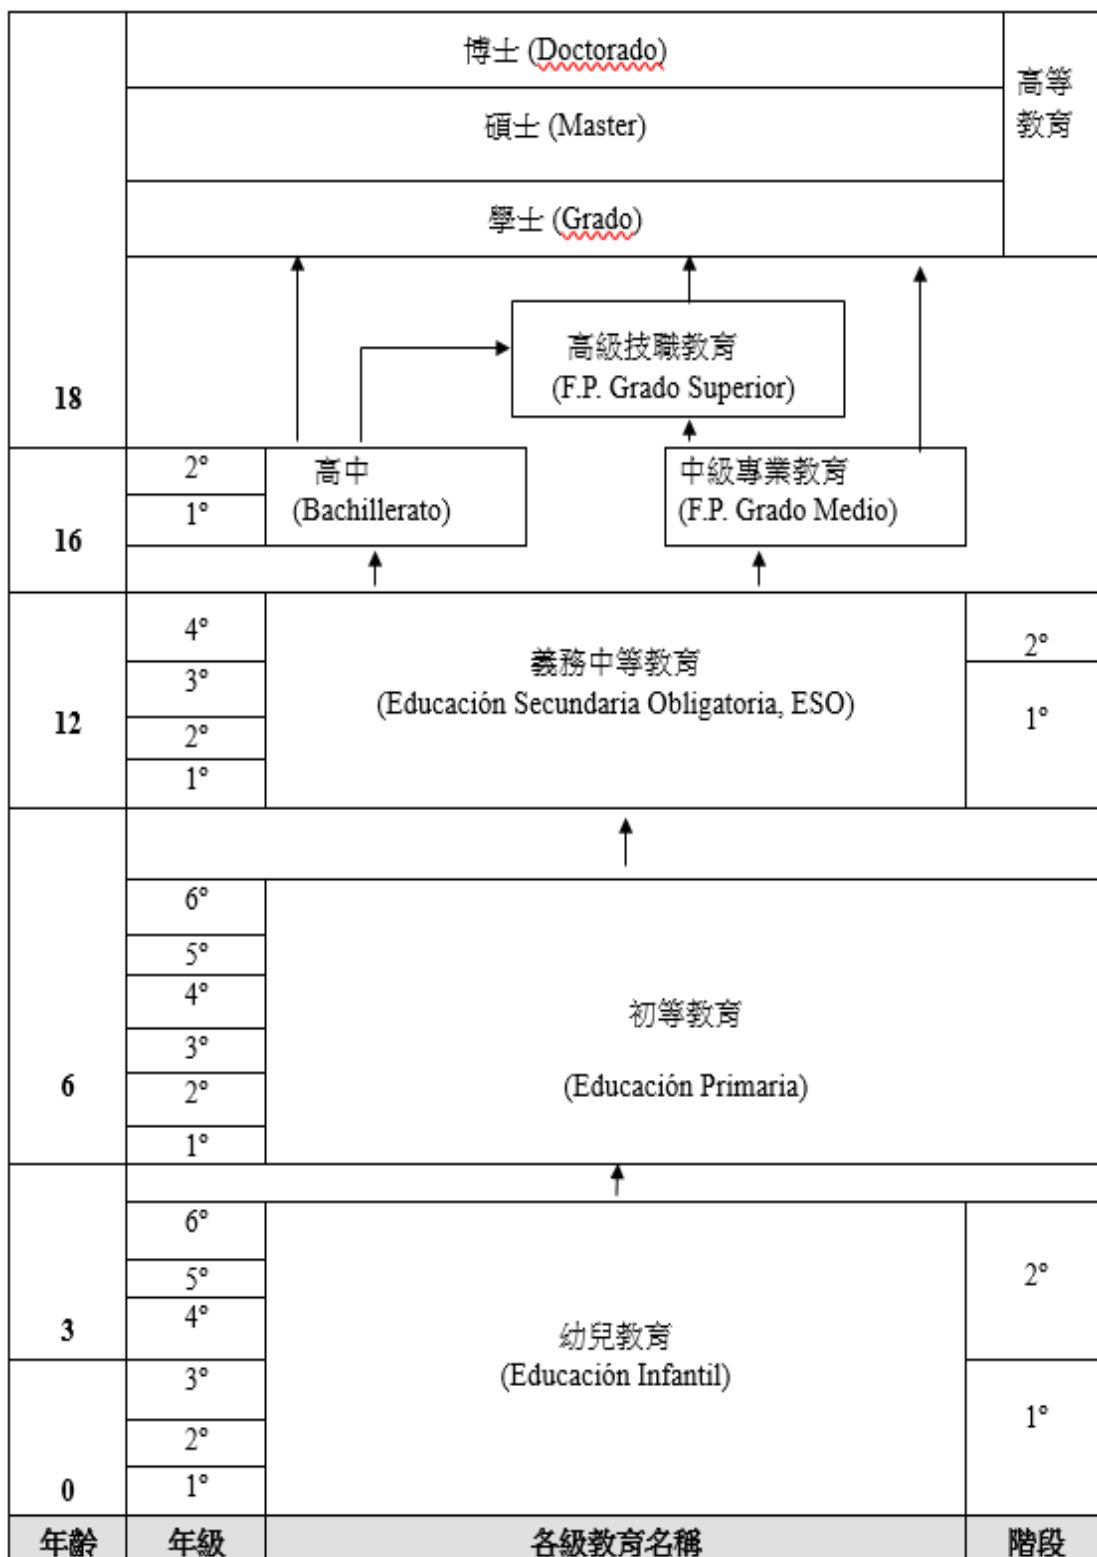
博士 (Doctorado)

碩士 (Master)

學士 (Grado)

高等教育

高級技職教育
(F.P. Grado Superior)

18

2°
1°

高中
(Bachillerato)

中級專業教育
(F.P. Grado Medio)

16

4°
3°
2°
1°

義務中等教育
(Educación Secundaria Obligatoria, ESO)

2°
1°

12

6°
5°
4°
3°
2°
1°

初等教育

(Educación Primaria)

6

6°
5°
4°
3°
2°
1°

幼兒教育
(Educación Infantil)

2°
1°

3

0

| 年齡 | 年級 | 各級教育名稱 | 階段 |
|---|---|---|---|